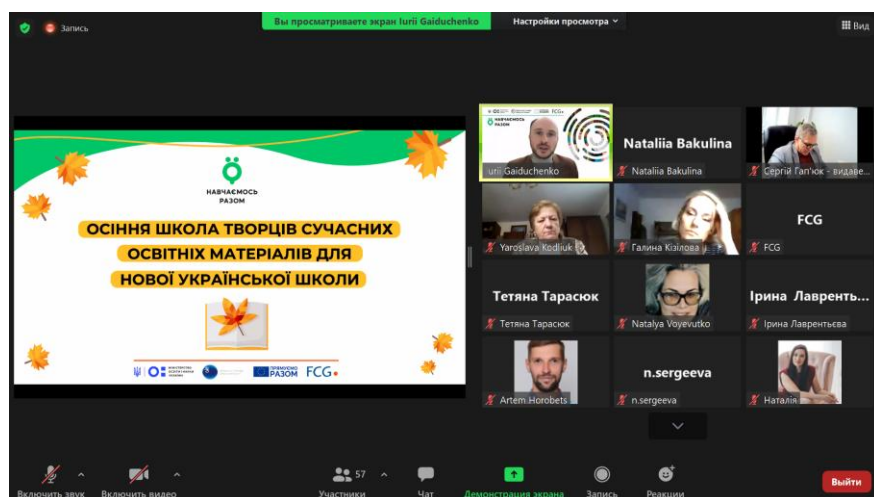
Запись

Вы просматриваете экран Iurii Gaiduchenko

Настройки просмотра

Вид

НАВЧАЄМОСЬ РАЗОМ

ОСІННЯ ШКОЛА ТВОРЦІВ СУЧАСНИХ ОСВІТНІХ МАТЕРІАЛІВ ДЛЯ НОВОЇ УКРАЇНСЬКОЇ ШКОЛИ

РАЗОМ FCG

Iurii Gaiduchenko

Nataliia Bakulina

Nataliia Bakulina

Сергій Гап'юк - видаве...

Yaroslava Kodliuk

Галина Кізілова

FCG

FCG

Тетяна Тарасюк

Тетяна Тарасюк

Natalya Voyevutko

Ірина Лаврентьєва

Ірина Лаврентьєва

Artem Horobets

n.sergeeva

n.sergeeva

Наталія

Включить звук

Включить видео

57

Участники

Чат

Демонстрация экрана

Запись

Реакции

Выйти